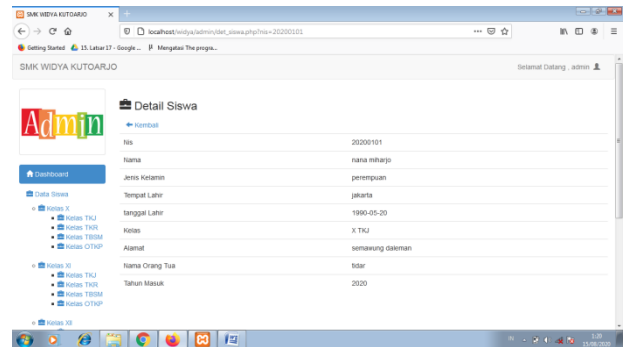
SMK WIDYA KUTOARJO

localhost/widya/admin/det_siswa.php?nis=20200101

Getting Started 15. Latar17 - Google ... Mengatasi The progra...

SMK WIDYA KUTOARJO

Selamat Datang , admin

Admin

Dashboard

Data Siswa

Kelas X
Kelas TKJ
Kelas TKR
Kelas TBSM
Kelas OTKP

Kelas XI
Kelas TKJ
Kelas TKR
Kelas TBSM
Kelas OTKP

Kelas XII

Detail Siswa

Kembali

| | |
|---|---|
| Nis | 20200101 |
| Nama | nana miharjo |
| Jenis Kelamin | perempuan |
| Tempat Lahir | jakarta |
| tanggal Lahir | 1990-05-20 |
| Kelas | X TKJ |
| Alamat | semawung daleman |
| Nama Orang Tua | tidar |
| Tahun Masuk | 2020 |

IN 1:20 15/06/2020